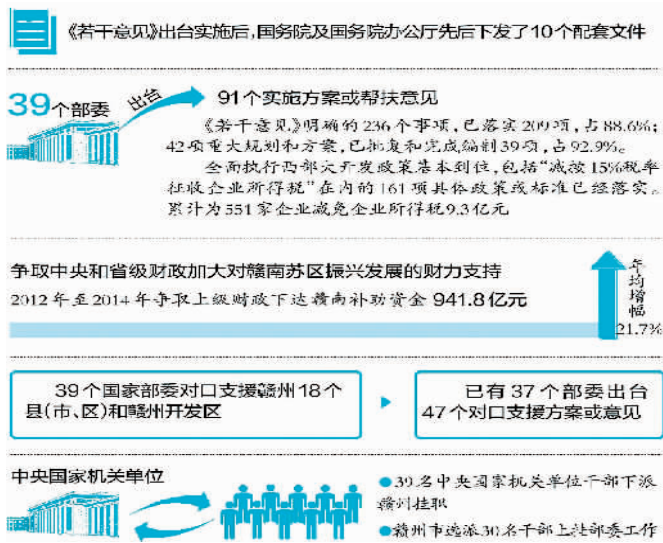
《若干意见》出台实施后，国务院及国务院办公厅先后下发了10个配套文件

39个部委 出台 91个实施方案或帮扶意见

《若干意见》明确的236个事项，已落实209项，占88.6%；42项重大规划和方案，已批复和完成编制39项，占92.9%。

全面执行西部大开发政策基本到位，包括"减按15%税率征收企业所得税"在内的161项具体政策或标准已经落实。累计为551家企业减免企业所得税9.3亿元

争取中央和省级财政加大对赣南苏区振兴发展的财力支持

2012年至2014年争取上级财政下达赣南补助资金 941.8亿元

年均增幅 21.7%

39个国家部委对口支援赣州18个县(市、区)和赣州开发区

已有37个部委出台47个对口支援方案或意见

中央国家机关单位

●39名中央国家机关单位干部下派赣州挂职

●赣州市选派30名干部上挂部委工作